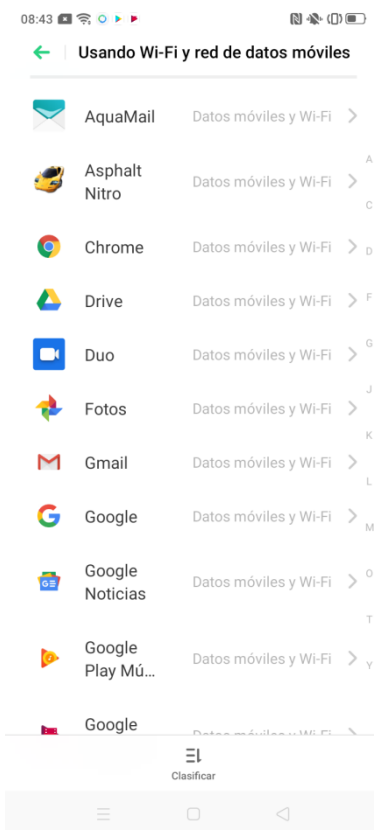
08:43

Usando Wi-Fi y red de datos móviles

AquaMail Datos móviles y Wi-Fi

Asphalt Nitro Datos móviles y Wi-Fi

Chrome Datos móviles y Wi-Fi

Drive Datos móviles y Wi-Fi

Duo Datos móviles y Wi-Fi

Fotos Datos móviles y Wi-Fi

Gmail Datos móviles y Wi-Fi

Google Datos móviles y Wi-Fi

Google Noticias Datos móviles y Wi-Fi

Google Play Mú... Datos móviles y Wi-Fi

Google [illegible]

A
C
D
G
J
K
L
M
O
T
Y

Clasificar